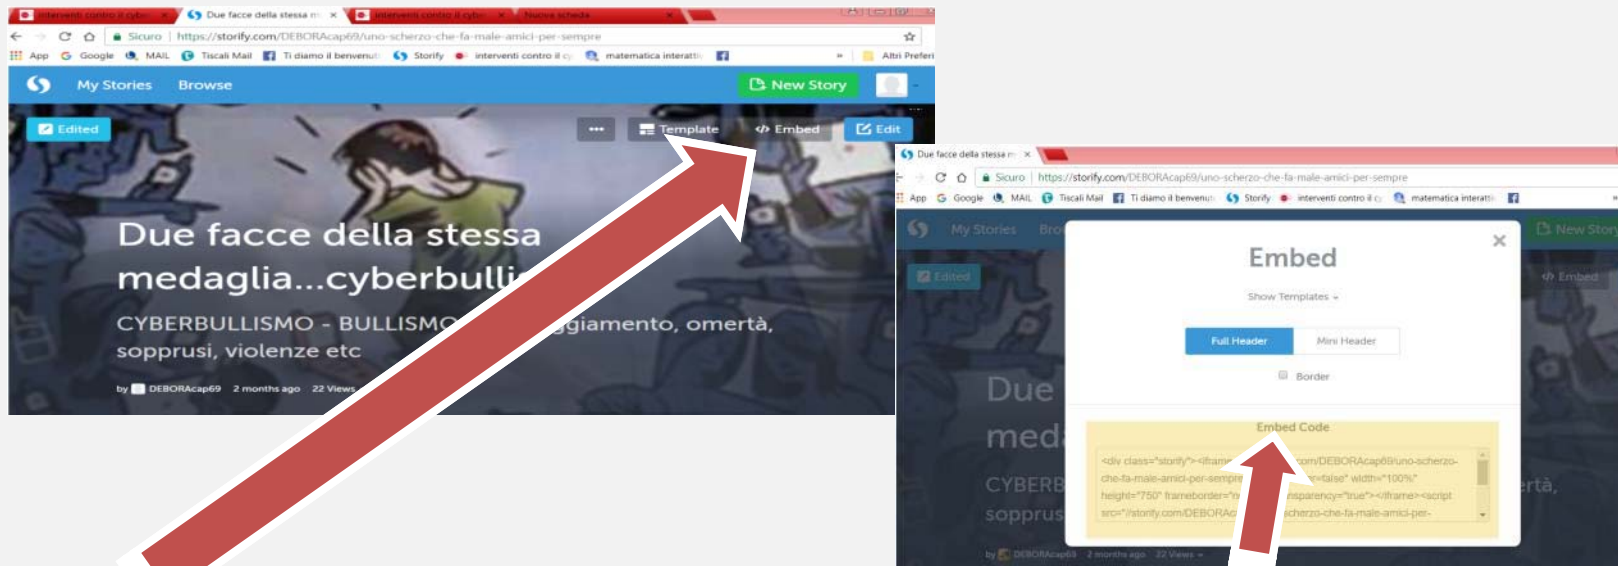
interventi contro il cybe × | Due facce della stessa m × | interventi contro il cybe × | Nuova scheda ×

Sicuro | https://storify.com/DEBORAcap69/uno-scherzo-che-fa-male-amici-per-sempre

App Google MAIL Tiscali Mail Ti diamo il benvenut Storify interventi contro il c matematica interatti » Altri Preferi

My Stories Browse New Story

Edited ••• Template Embed Edit

Due facce della stessa medaglia...cyberbulli

CYBERBULLISMO - BULLISMO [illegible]ggiamento, omertà, soprusi, violenze etc

by DEBORAcap69 2 months ago 22 Views

Due facce della stessa m ×

Sicuro | https://storify.com/DEBORAcap69/uno-scherzo-che-fa-male-amici-per-sempre

App Google MAIL Tiscali Mail Ti diamo il benvenut Storify interventi contro il c matematica interatti

My Stories Bro New Story

Edited Embed

Due med CYBERB sopprus rtà,

by DEBORAcap69 2 months ago 22 Views

Embed ×

Show Templates

Full Header | Mini Header

Border

Embed Code

<div class="storify"><iframe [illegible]om/DEBORAcap69/uno-scherzo-che-fa-male-amici-per-sempre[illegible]=false" width="100%" height="750" frameborder="n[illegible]nsparency="true"></iframe><script src="//storify.com/DEBORAc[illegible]scherzo-che-fa-male-amici-per-